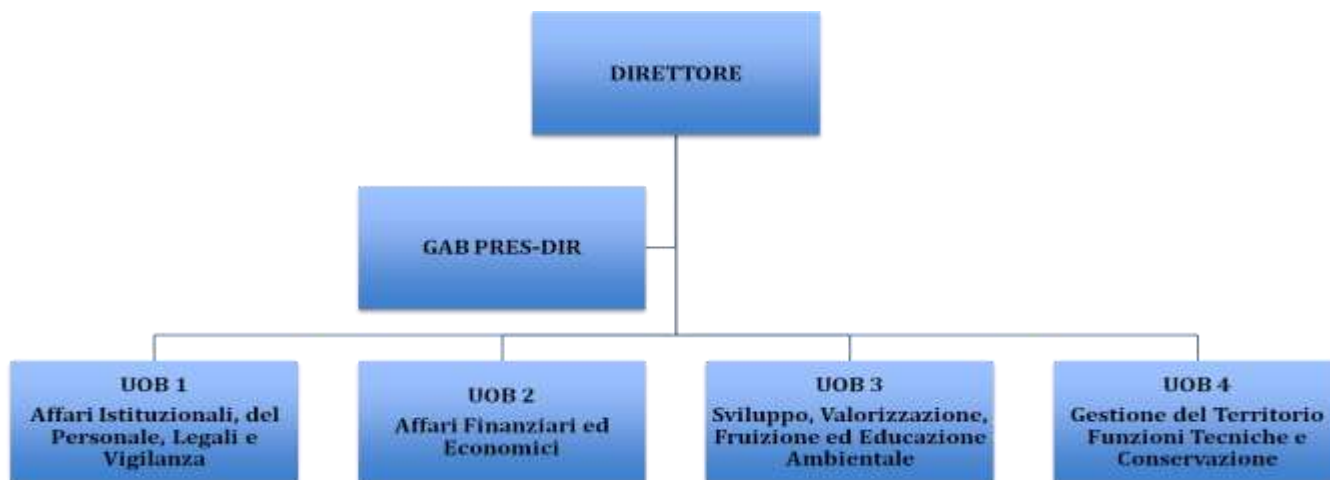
DIRETTORE

GAB PRES-DIR

UOB 1
Affari Istituzionali, del Personale, Legali e Vigilanza

UOB 2
Affari Finanziari ed Economici

UOB 3
Sviluppo, Valorizzazione, Fruizione ed Educazione Ambientale

UOB 4
Gestione del Territorio Funzioni Tecniche e Conservazione